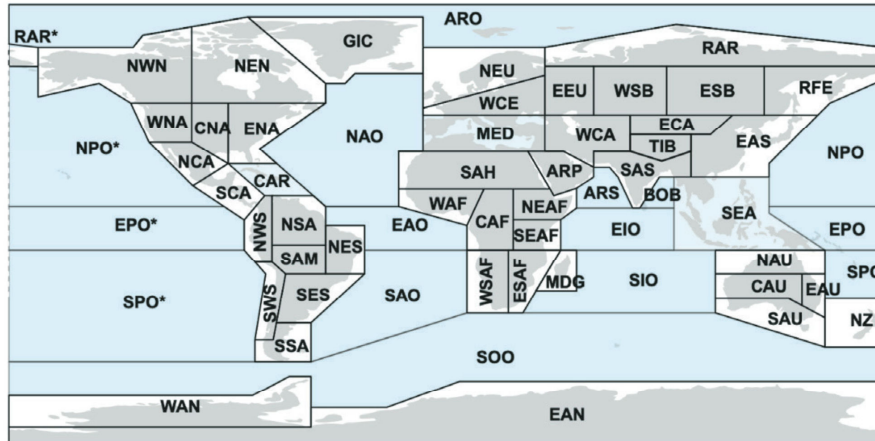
ARO
RAR*
GIC
NWN
NEN
NEU
RAR
EEU
WSB
ESB
RFE
WCE
WNA
CNA
ENA
NPO*
NAO
MED
WCA
ECA
TIB
EAS
NPO
NCA
SAH
ARP
SAS
CAR
SCA
ARS
BOB
WAF
NEAF
EPO*
NWS
NSA
EAO
CAF
SEAF
EIO
SEA
EPO
NES
SAM
NAU
SPO
WSAF
ESAF
MDG
SIO
SPO*
SES
SAO
CAU
EAU
SWS
SAU
NZ
SSA
SOO
WAN
EAN